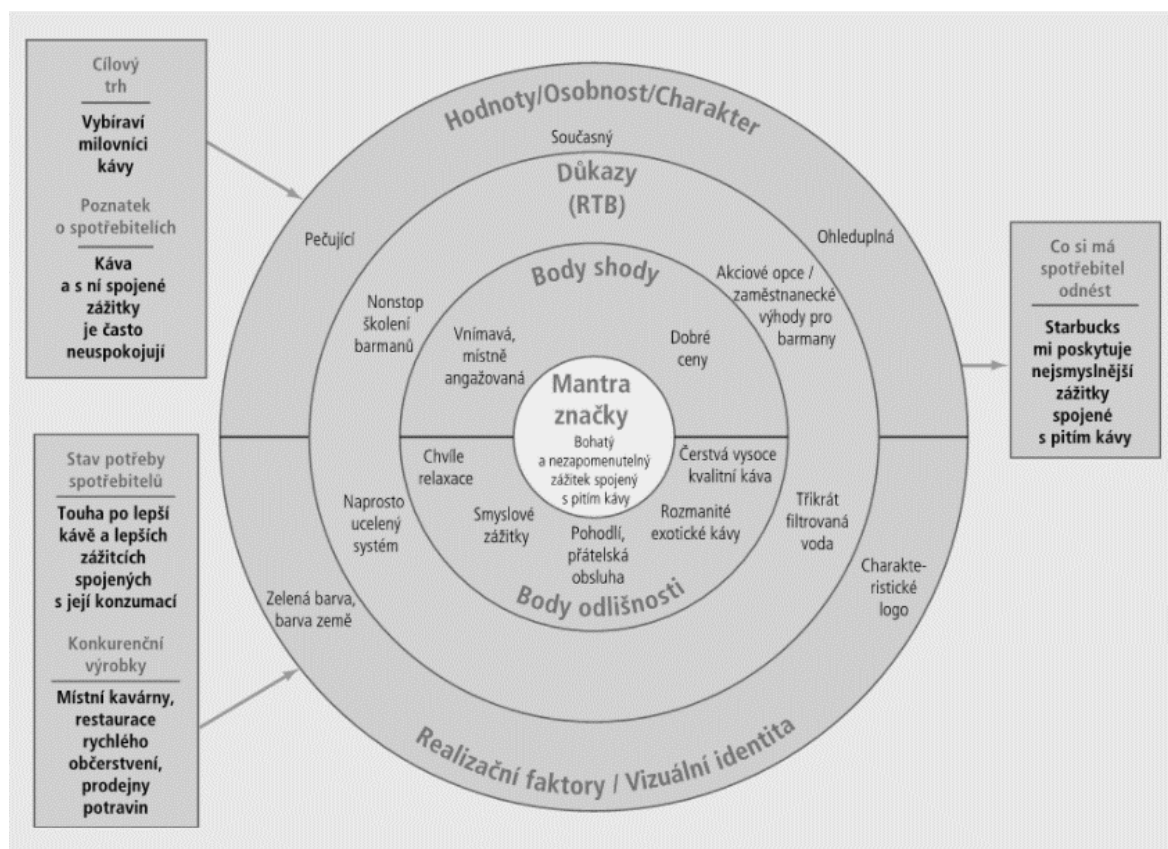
Cílový trh

Vybíraví milovníci kávy

Poznatek o spotřebitelích

Káva a s ní spojené zážitky je často neuspokojují

Stav potřeby spotřebitelů

Touha po lepší kávě a lepších zážitcích spojených s její konzumací

Konkurenční výrobky

Místní kavárny, restaurace rychlého občerstvení, prodejny potravin

Hodnoty/Osobnost/Charakter

Současný

Pečující

Ohleduplná

Důkazy (RTB)

Nonstop školení barmanů

Akciové opce / zaměstnanecké výhody pro barmany

Body shody

Vnímavá, místně angažovaná

Dobré ceny

Mantra značky

Bohatý a nezapomenutelný zážitek spojený s pitím kávy

Chvíle relaxace

Čerstvá vysoce kvalitní káva

Smyslové zážitky

Pohodlí, přátelská obsluha

Rozmanité exotické kávy

Body odlišnosti

Naprosto ucelený systém

Třikrát filtrovaná voda

Zelená barva, barva země

Charakteristické logo

Realizační faktory / Vizuální identita

Co si má spotřebitel odnést

Starbucks mi poskytuje nejsmysluplnější zážitky spojené s pitím kávy